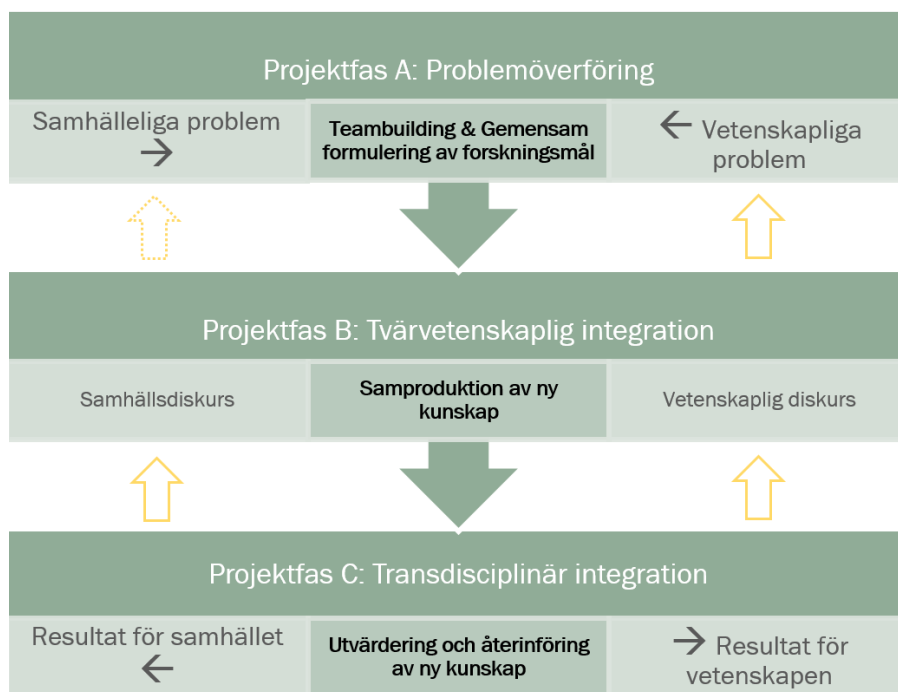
Projektfas A: Problemöverföring

Samhälleliga problem →

Teambuilding & Gemensam formulering av forskningsmål

← Vetenskapliga problem

Projektfas B: Tvärvetenskaplig integration

Samhällsdiskurs

Samproduktion av ny kunskap

Vetenskaplig diskurs

Projektfas C: Transdisciplinär integration

Resultat för samhället ←

Utvärdering och återinföring av ny kunskap

→ Resultat för vetenskapen